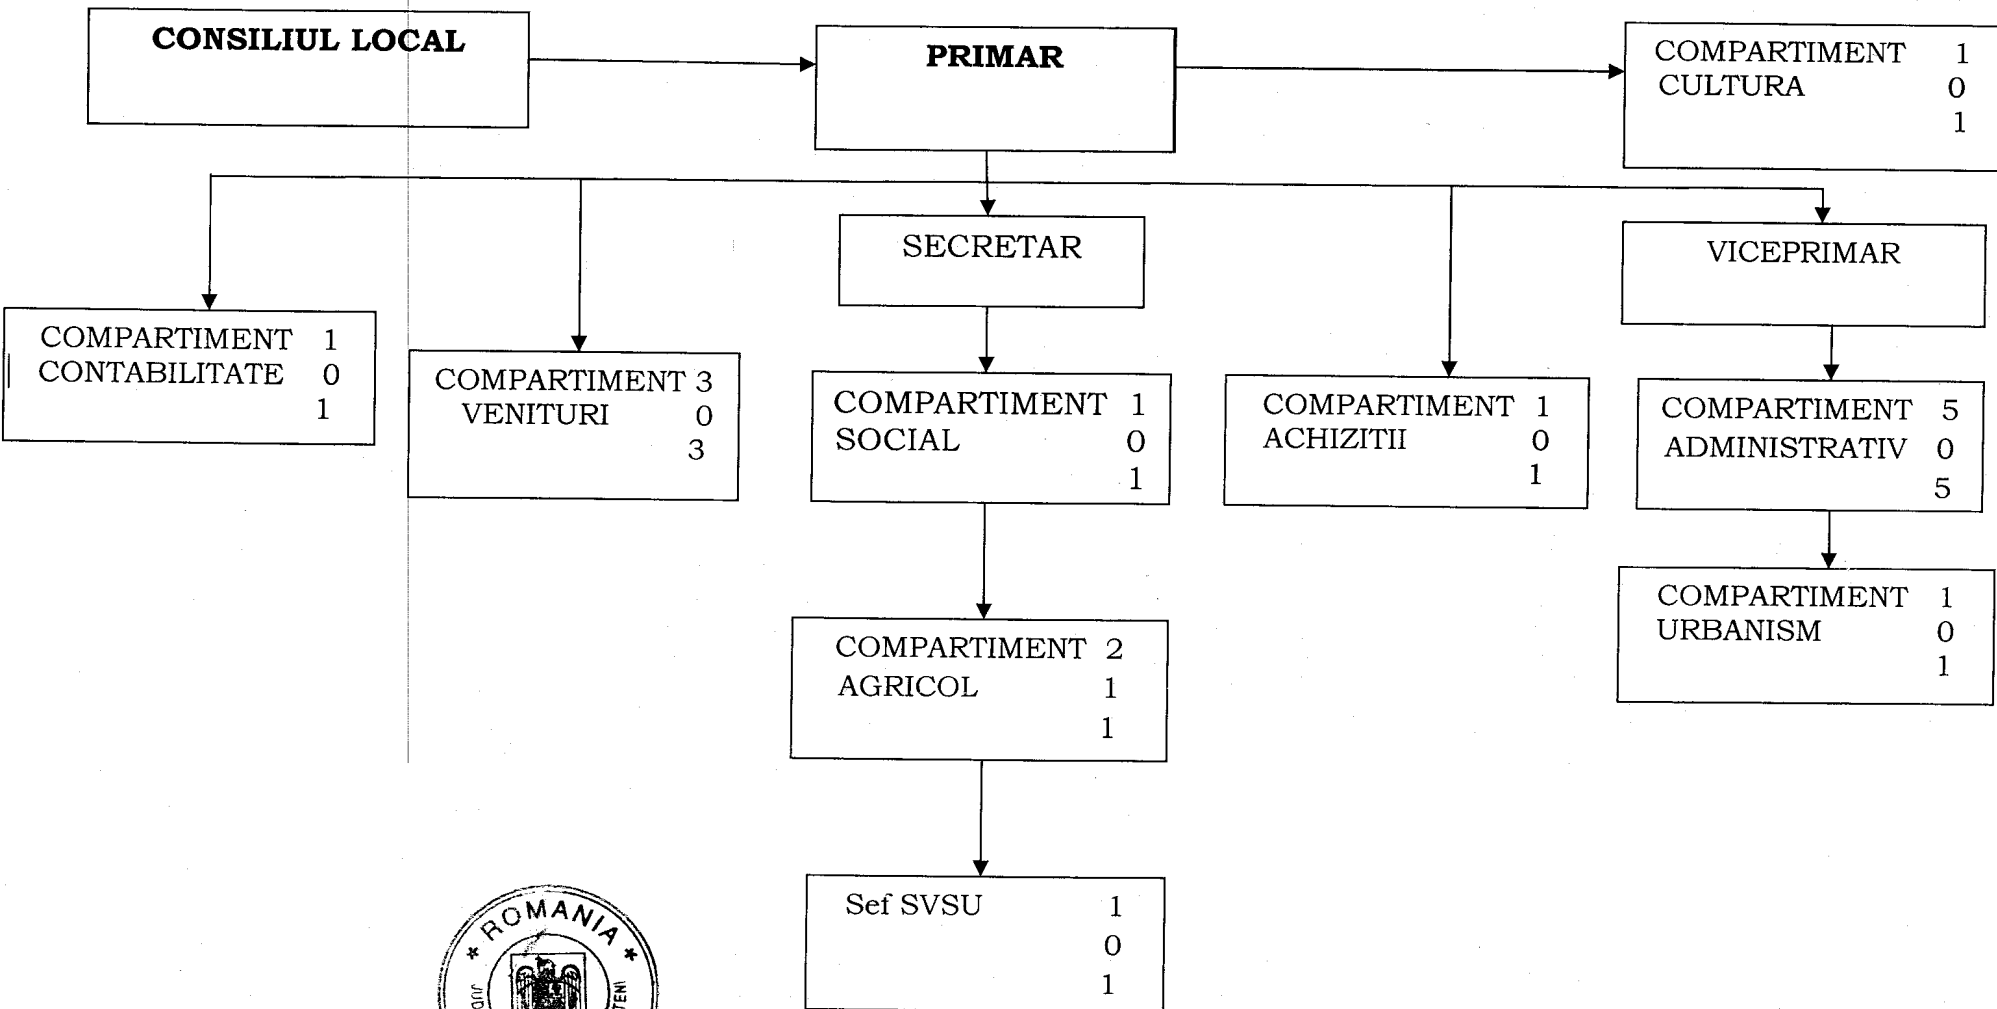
CONSILIUL LOCAL

PRIMAR

COMPARTIMENT CULTURA 1 0 1

SECRETAR

VICEPRIMAR

COMPARTIMENT CONTABILITATE 1 0 1

COMPARTIMENT VENITURI 3 0 3

COMPARTIMENT SOCIAL 1 0 1

COMPARTIMENT ACHIZITII 1 0 1

COMPARTIMENT ADMINISTRATIV 5 0 5

COMPARTIMENT URBANISM 1 0 1

COMPARTIMENT AGRICOL 2 1 1

Sef SVSU 1 0 1

* ROMANIA *
JUD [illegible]
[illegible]TENI